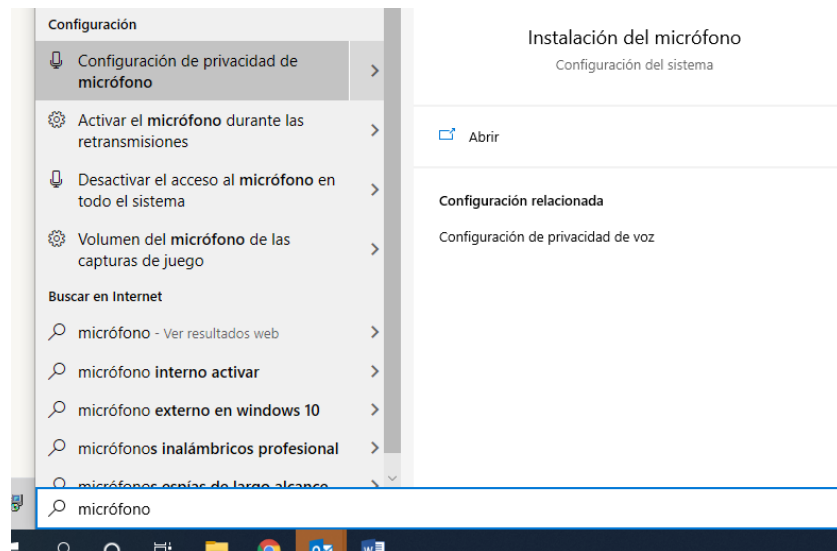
Configuración

Configuración de privacidad de micrófono

Activar el micrófono durante las retransmisiones

Desactivar el acceso al micrófono en todo el sistema

Volumen del micrófono de las capturas de juego

Buscar en Internet

micrófono - Ver resultados web

micrófono interno activar

micrófono externo en windows 10

micrófonos inalámbricos profesional

micrófonos espías de largo alcance

Instalación del micrófono

Configuración del sistema

Abrir

Configuración relacionada

Configuración de privacidad de voz

micrófono